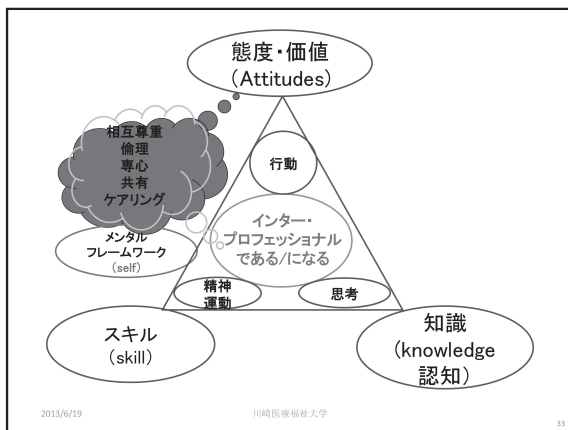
態度・価値
(Attitudes)

相互尊重
倫理
専心
共有
ケアリング

行動

メンタル
フレームワーク
(self)

インター・
プロフェッショナル
である/になる

精神
運動

思考

スキル
(skill)

知識
(knowledge
認知)

2013/6/19

川崎医療福祉大学

33